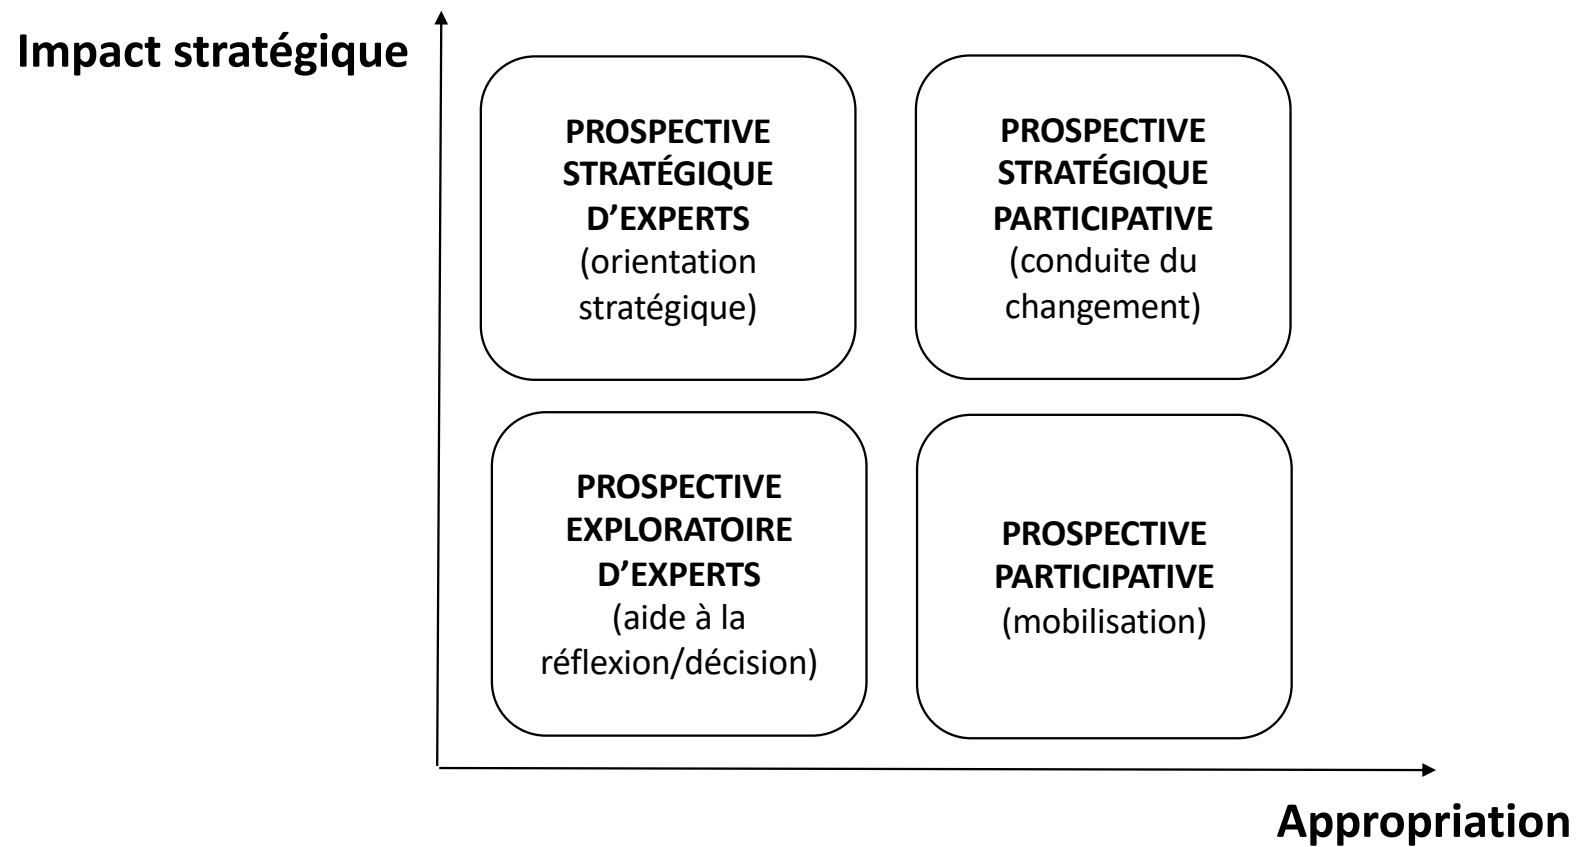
Impact stratégique

PROSPECTIVE STRATÉGIQUE D'EXPERTS (orientation stratégique)

PROSPECTIVE STRATÉGIQUE PARTICIPATIVE (conduite du changement)

PROSPECTIVE EXPLORATOIRE D'EXPERTS (aide à la réflexion/décision)

PROSPECTIVE PARTICIPATIVE (mobilisation)

Appropriation